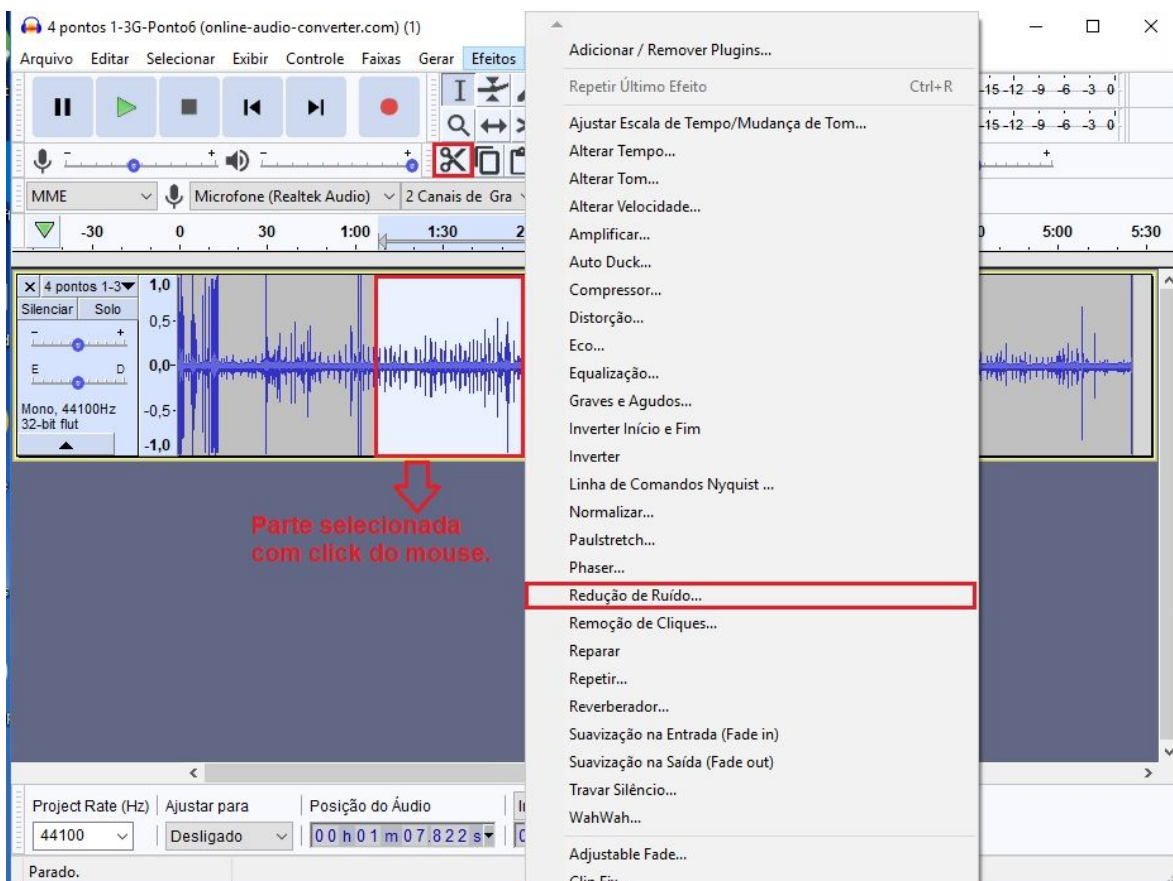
4 pontos 1-3G-Ponto6 (online-audio-converter.com) (1)

Arquivo Editar Selecionar Exibir Controle Faixas Gerar Efeitos

MME Microfone (Realtek Audio) 2 Canais de Gra

-30 0 30 1:00 1:30 2 5:00 5:30

-15 -12 -9 -6 -3 0
-15 -12 -9 -6 -3 0

4 pontos 1-3
Silenciar Solo
E D
Mono, 44100Hz
32-bit flut

1,0
0,5
0,0
-0,5
-1,0

Parte selecionada com click do mouse.

Adicionar / Remover Plugins...
Repetir Último Efeito Ctrl+R
Ajustar Escala de Tempo/Mudança de Tom...
Alterar Tempo...
Alterar Tom...
Alterar Velocidade...
Amplificar...
Auto Duck...
Compressor...
Distorção...
Eco...
Equalização...
Graves e Agudos...
Inverter Início e Fim
Inverter
Linha de Comandos Nyquist ...
Normalizar...
Paulstretch...
Phaser...
Redução de Ruído...
Remoção de Cliques...
Reparar
Repetir...
Reverberador...
Suavização na Entrada (Fade in)
Suavização na Saída (Fade out)
Travar Silêncio...
WahWah...
Adjustable Fade...

Project Rate (Hz) Ajustar para Posição do Áudio
44100 Desligado 00 h 01 m 07.822 s
Parado.